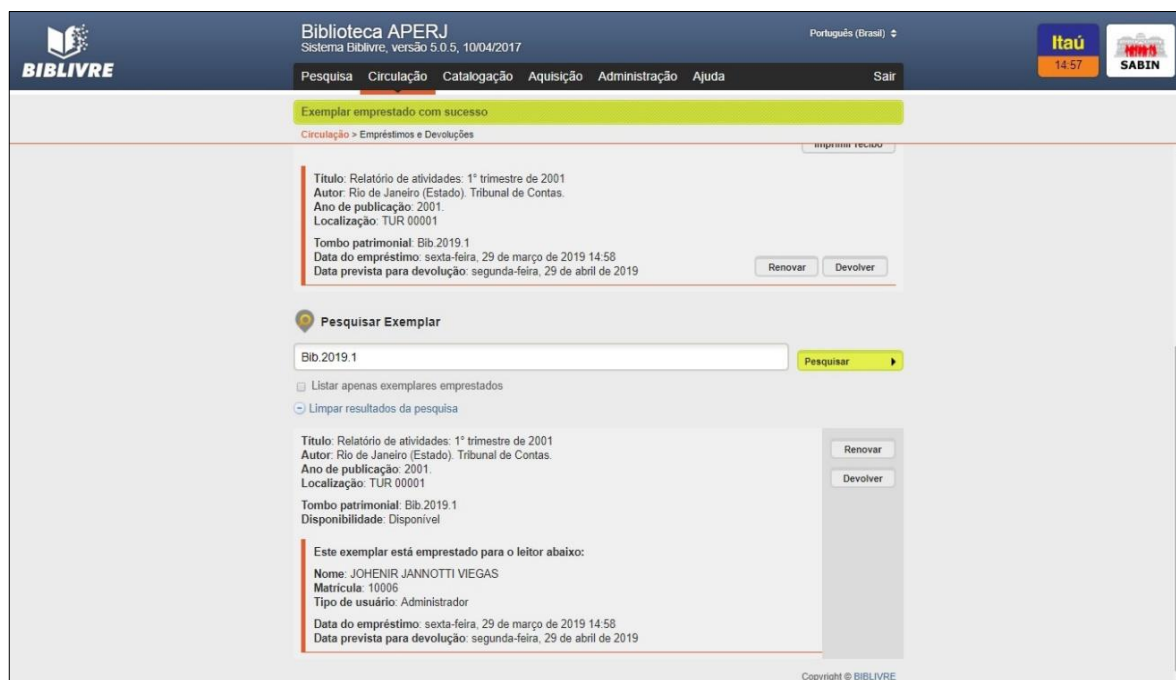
BIBLIVRE

Biblioteca APERJ
Sistema Biblivre, versão 5.0.5, 10/04/2017

Português (Brasil) ⇕

Itaú
14:57

SABIN

Pesquisa Circulação Catalogação Aquisição Administração Ajuda Sair

Exemplar emprestado com sucesso

Circulação > Empréstimos e Devoluções

Imprimir recibo

Titulo: Relatório de atividades: 1° trimestre de 2001
Autor: Rio de Janeiro (Estado). Tribunal de Contas.
Ano de publicação: 2001.
Localização: TUR 00001

Tombo patrimonial: Bib.2019.1
Data do empréstimo: sexta-feira, 29 de março de 2019 14:58
Data prevista para devolução: segunda-feira, 29 de abril de 2019

Renovar Devolver

Pesquisar Exemplar

Bib.2019.1

Pesquisar

Listar apenas exemplares emprestados

Limpar resultados da pesquisa

Titulo: Relatório de atividades: 1° trimestre de 2001
Autor: Rio de Janeiro (Estado). Tribunal de Contas.
Ano de publicação: 2001.
Localização: TUR 00001

Tombo patrimonial: Bib.2019.1
Disponibilidade: Disponível

Renovar
Devolver

Este exemplar está emprestado para o leitor abaixo:

Nome: JOHENIR JANNOTTI VIEGAS
Matrícula: 10006
Tipo de usuário: Administrador

Data do empréstimo: sexta-feira, 29 de março de 2019 14:58
Data prevista para devolução: segunda-feira, 29 de abril de 2019

Copyright © BIBLIVRE